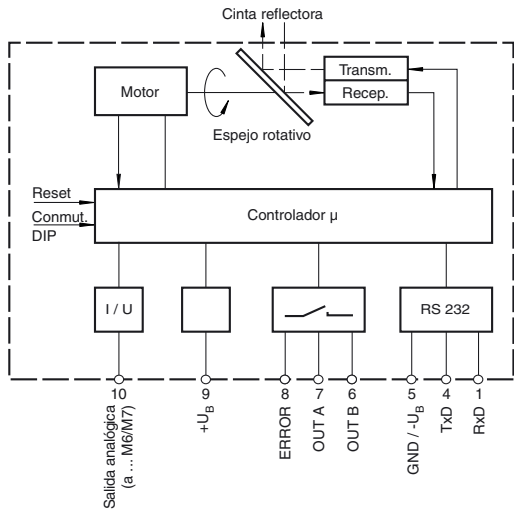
Cinta reflectora

Motor

Transm.

Recep.

Espejo rotativo

Reset

Conmut.

DIP

Controlador µ

I / U

RS 232

10
Salida analógica
(a ... M6/M7)

9
$+U_B$

8
ERROR

7
OUT A

6
OUT B

5
GND / $-U_B$

4
TxD

1
RxD